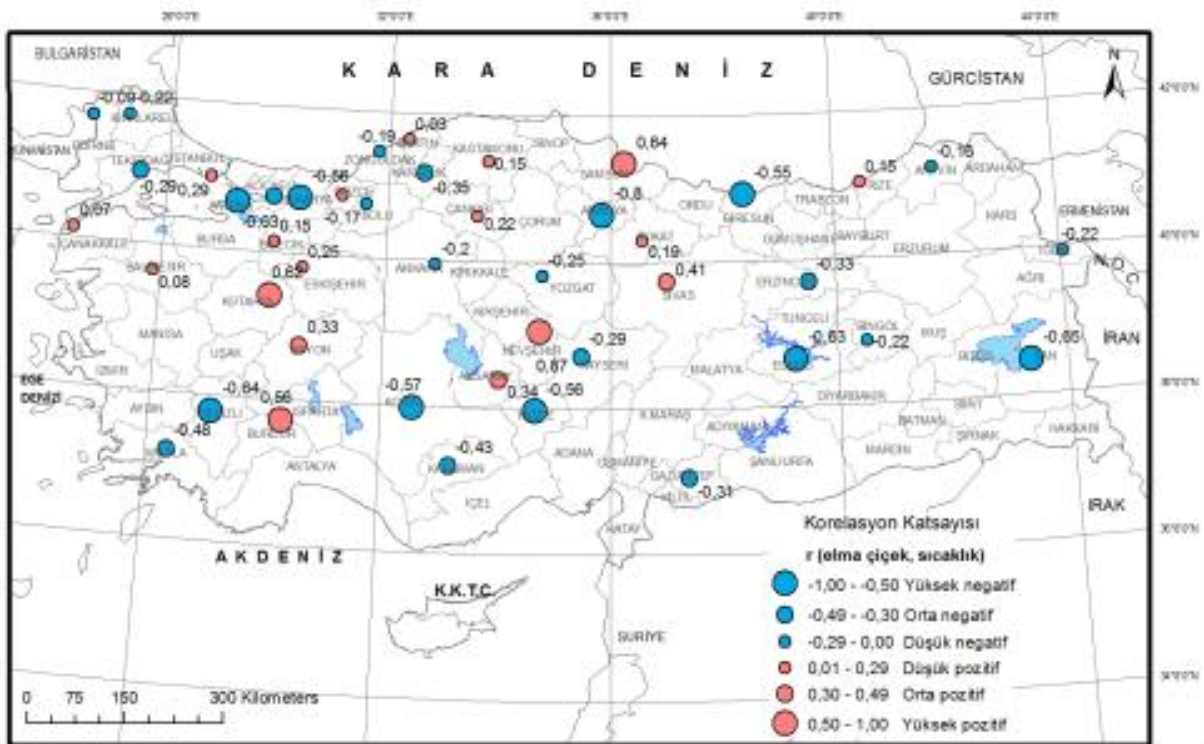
BULGARİSTAN

K A R A D E N İ Z

GÜRCİSTAN

N

-0,09 -0,22

YUNANİSTAN

TEKİRDAĞ İSTANBUL

-0,29 0,29

-0,63 0,15

-0,66

-0,17

0,67

ÇANAKKALE

BURSA

BİLECİK

0,25

BALIKESİR

0,08

KÜTAHYA

0,65

ESKİŞEHİR

-0,19 0,03

ZONGULDAK

KASTAMONU

0,15

SİNOP

-0,35

ÇANKIRI

0,22

ÇORUM

BOLU

-0,2

ANKARA

KIRIKKALE

0,64

SAMSUN

-0,8

AMASYA

-0,55

GİRESUN

ORDU

TRABZON

0,45

RİZE

-0,16

ARTVİN

ARDAHAN

KARS

ERMENİSTAN

-0,22

TOKAT

0,19

-0,25

YOZGAT

0,41

SİVAS

GÜMÜŞHANE

BAYBURT

ERZURUM

-0,33

ERZİNCAN

AĞRI

0,33

AFYON

MANİSA

UŞAK

İZMİR

EGE DENİZİ

AYDIN

-0,64

DENİZLİ

0,56

BURDUR

ISPARTA

-0,48

MUĞLA

ANTALYA

-0,57

KONYA

KIRŞEHİR

NEVŞEHİR

0,67

AKSARAY

-0,29

KAYSERİ

0,34

-0,56

NİĞDE

-0,43

KARAMAN

İÇEL

ADANA

OSMANİYE

K.MARAŞ

MALATYA

TUNCELİ

-0,63

ELAZIĞ

BİNGÖL

-0,22

MUŞ

-0,85

BİTLİS VAN

İRAN

DİYARBAKIR

SİİRT

BATMAN

ŞIRNAK

HAKKARİ

ADIYAMAN

ŞANLIURFA

MARDİN

-0,31

GAZİANTEP

KİLİS

HATAY

IRAK

AKDENİZ

K.K.T.C.

SURİYE

Korelasyon Katsayısı

r (elma çiçek, sıcaklık)

-1,00 - -0,50 Yüksek negatif

-0,49 - -0,30 Orta negatif

-0,29 - 0,00 Düşük negatif

0,01 - 0,29 Düşük pozitif

0,30 - 0,49 Orta pozitif

0,50 - 1,00 Yüksek pozitif

0 75 150 300 Kilometers